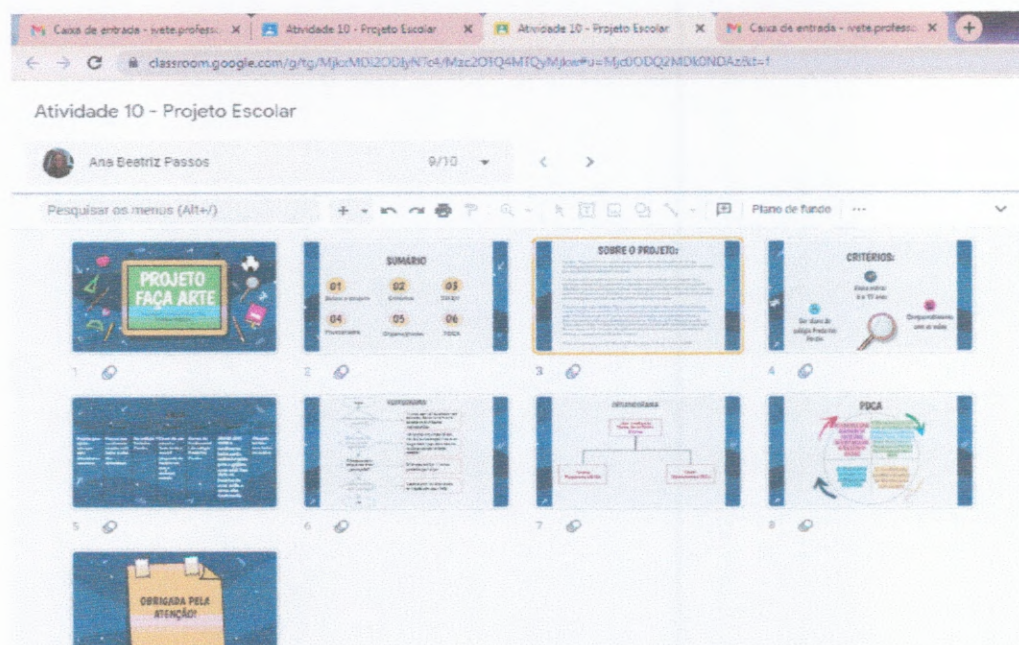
Caixa de entrada - ivete.profess ×
Atividade 10 - Projeto Escolar ×
Atividade 10 - Projeto Escolar ×
Caixa de entrada - ivete.profess ×
classroom.google.com/g/tg/MjkzMDI2ODIyNTc4/Mac2OTQ4MTQyMjkw#u=MjdODQ2MDk0NDAz&t=f

Atividade 10 - Projeto Escolar

Ana Beatriz Passos
9/10

Pesquisar os menus (Alt+/)
Plano de fundo

PROJETO FAÇA ARTE

SUMÁRIO
01
02
03
04
05
06
PDCA

SOBRE O PROJETO:

CRITÉRIOS:

FLUXOGRAMA

ORGANOGRAMA

PDCA

OBRIGADA PELA ATENÇÃO!

1 2 3 4 5 6 7 8